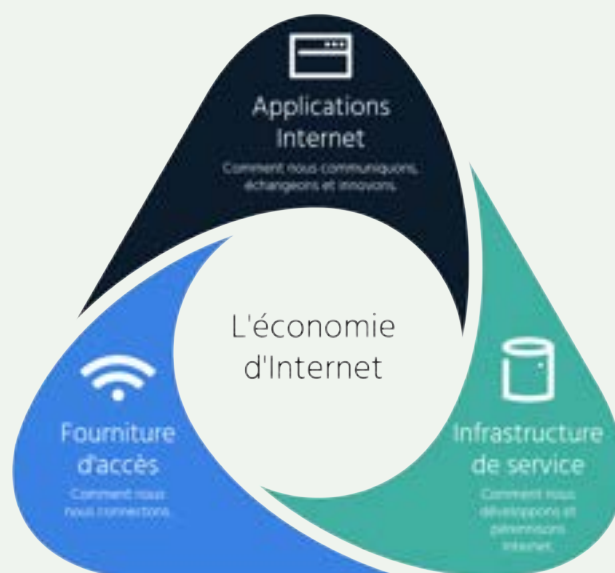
Applications Internet

Comment nous communiquons, échangeons et innovons.

L'économie d'Internet

Fourniture d'accès

Comment nous nous connectons.

Infrastructure de service

Comment nous développons et pérennisons Internet.